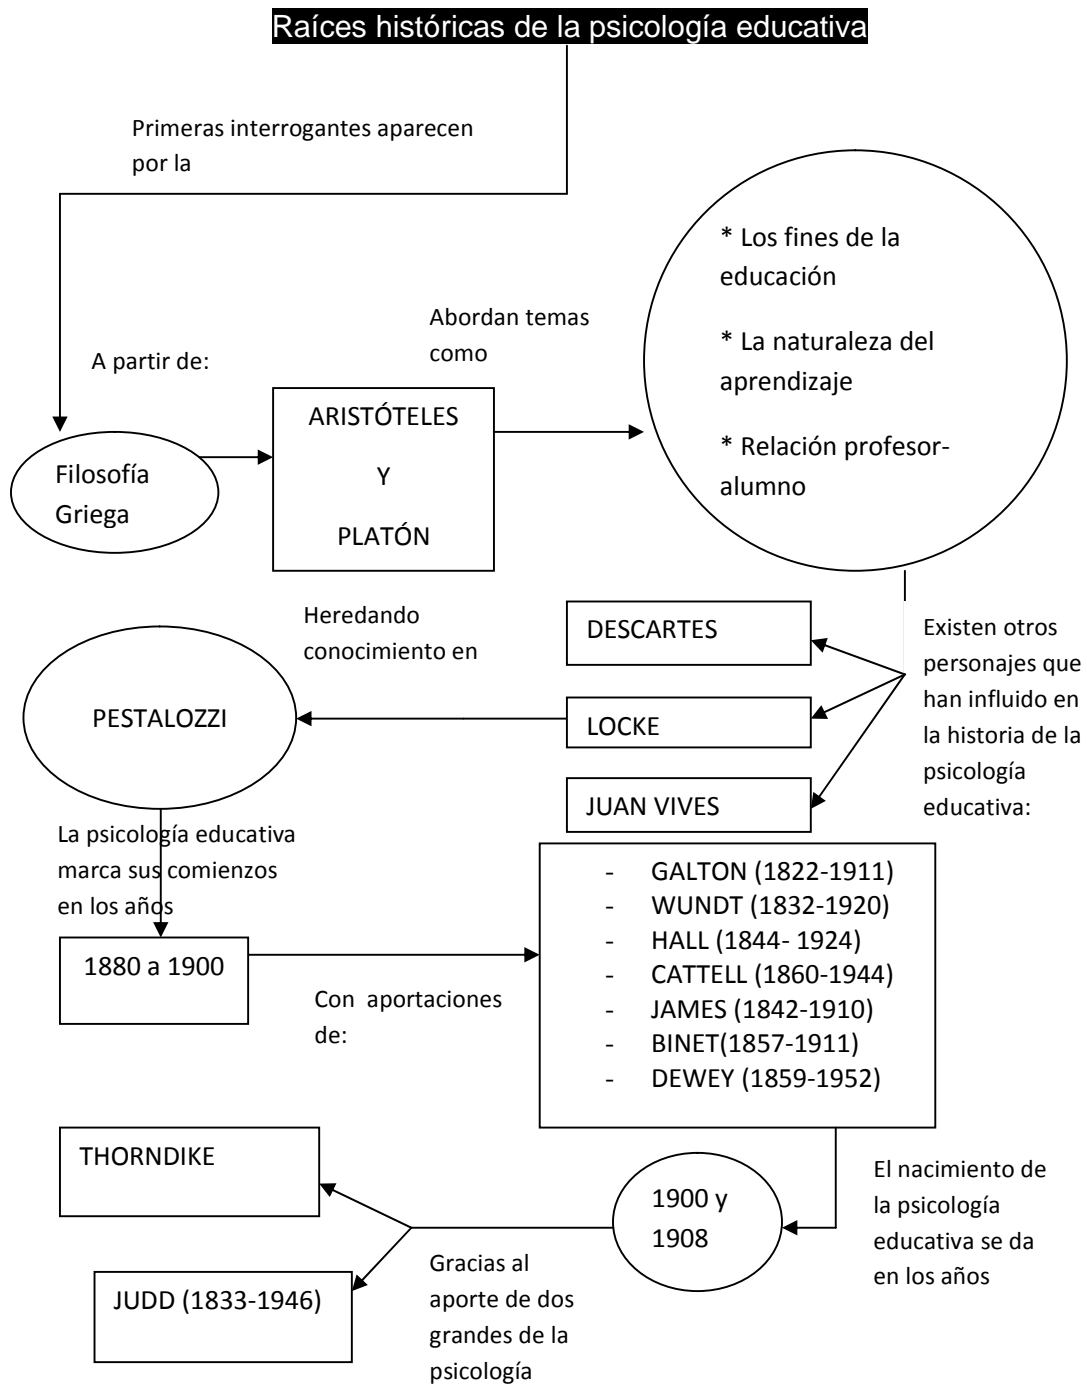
Raíces históricas de la psicología educativa

Primeras interrogantes aparecen por la

A partir de:

Filosofía Griega

ARISTÓTELES Y PLATÓN

Abordan temas como

* Los fines de la educación

* La naturaleza del aprendizaje

* Relación profesor-alumno

Existen otros personajes que han influido en la historia de la psicología educativa:

DESCARTES

LOCKE

JUAN VIVES

Heredando conocimiento en

PESTALOZZI

La psicología educativa marca sus comienzos en los años

1880 a 1900

Con aportaciones de:

- GALTON (1822-1911)
- WUNDT (1832-1920)
- HALL (1844- 1924)
- CATTELL (1860-1944)
- JAMES (1842-1910)
- BINET(1857-1911)
- DEWEY (1859-1952)

El nacimiento de la psicología educativa se da en los años

1900 y 1908

Gracias al aporte de dos grandes de la psicología

THORNDIKE

JUDD (1833-1946)